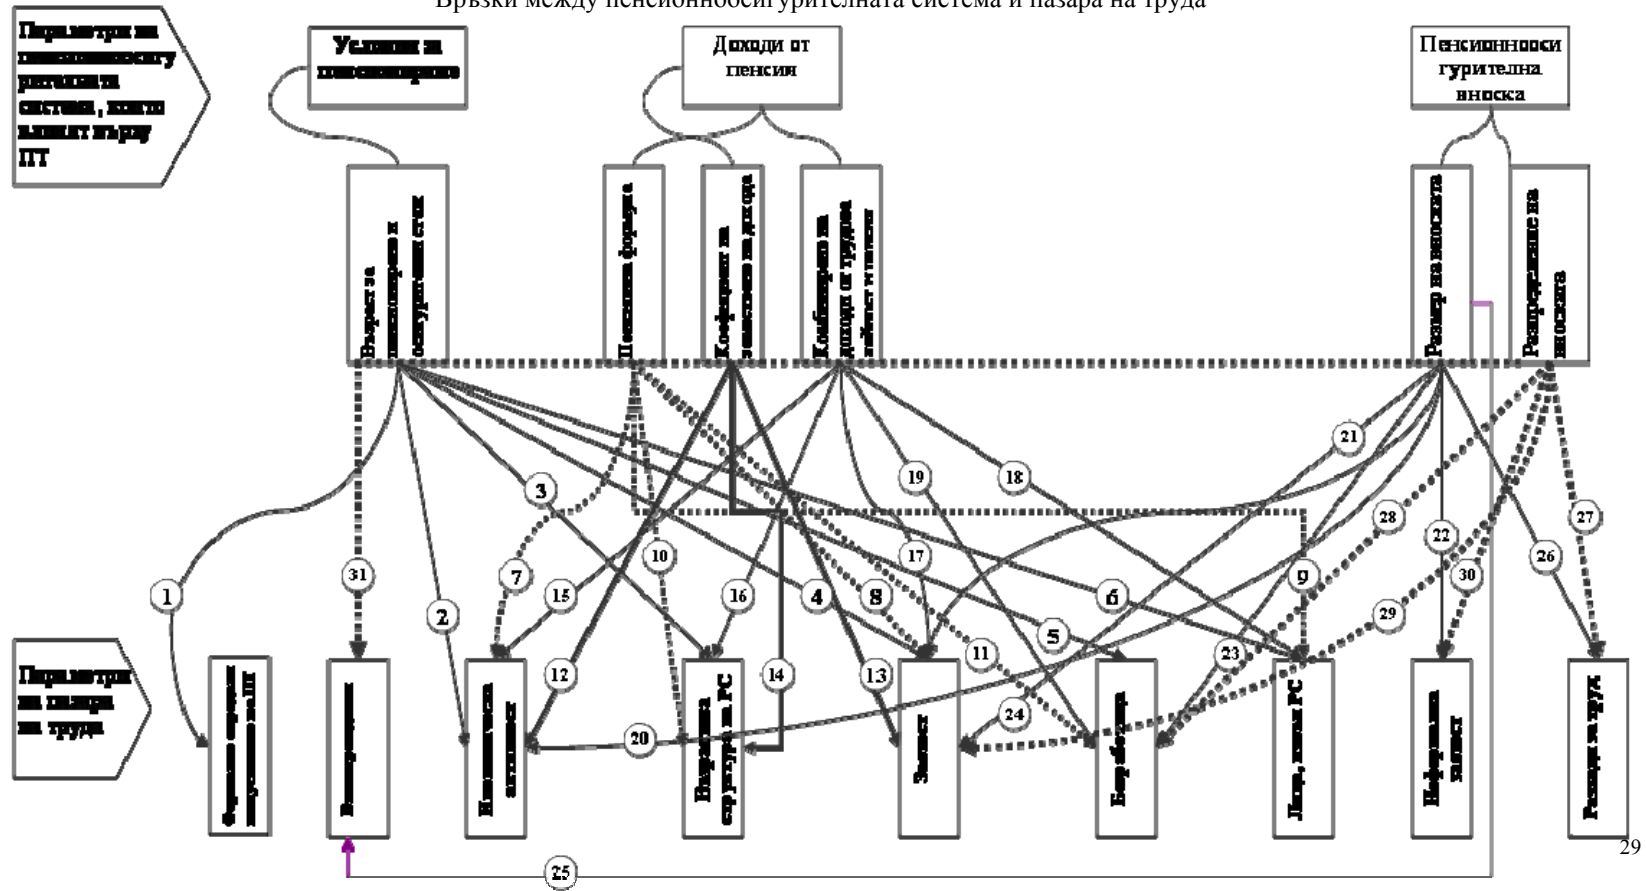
Връзки между пенсионноосигурителната система и пазара на труда

Параметри на пенсионноосигурителната система, които влияят върху ПТ

Условия за пенсиониране

Доходи от пенсия

Пенсионноосигурителна вноска

Възраст за пенсиониране и осигурителен стаж

Пенсионна формула

Коефициент за заместване на дохода

Комбиниране на доходи от трудова дейност и пенсия

Размер на вноската

Разпределение на вноската

1 2 3 4 5 6 7 8 9 10 11 12 13 14 15 16 17 18 19 20 21 22 23 24 25 26 27 28 29 30 31

Параметри на пазара на труда

Форми на заетост на ПТ

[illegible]

Икономическа активност

Възрастова структура на РС

Заетост

Безработица

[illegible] РС

Неформална заетост

Разходи за труд

29